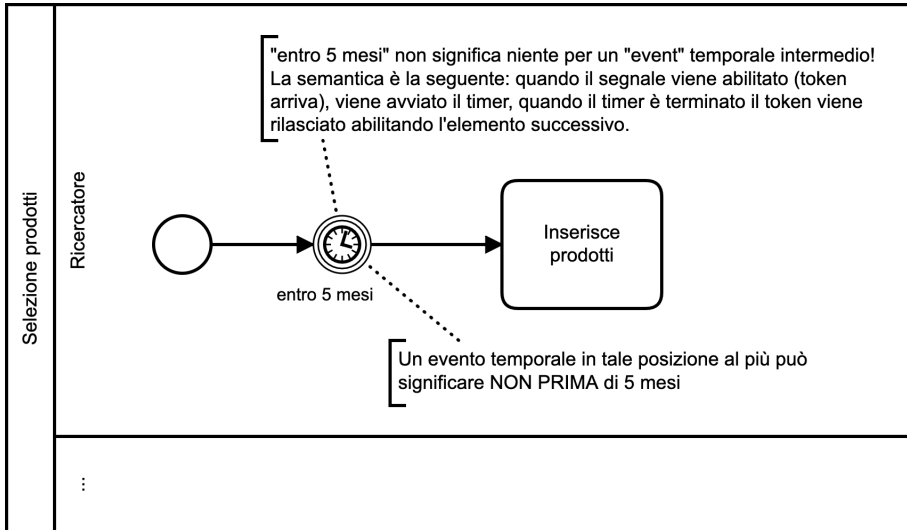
Selezione prodotti

Ricercatore

"entro 5 mesi" non significa niente per un "event" temporale intermedio! La semantica è la seguente: quando il segnale viene abilitato (token arriva), viene avviato il timer, quando il timer è terminato il token viene rilasciato abilitando l'elemento successivo.

Inserisce prodotti

entro 5 mesi

Un evento temporale in tale posizione al più può significare NON PRIMA di 5 mesi

⋮